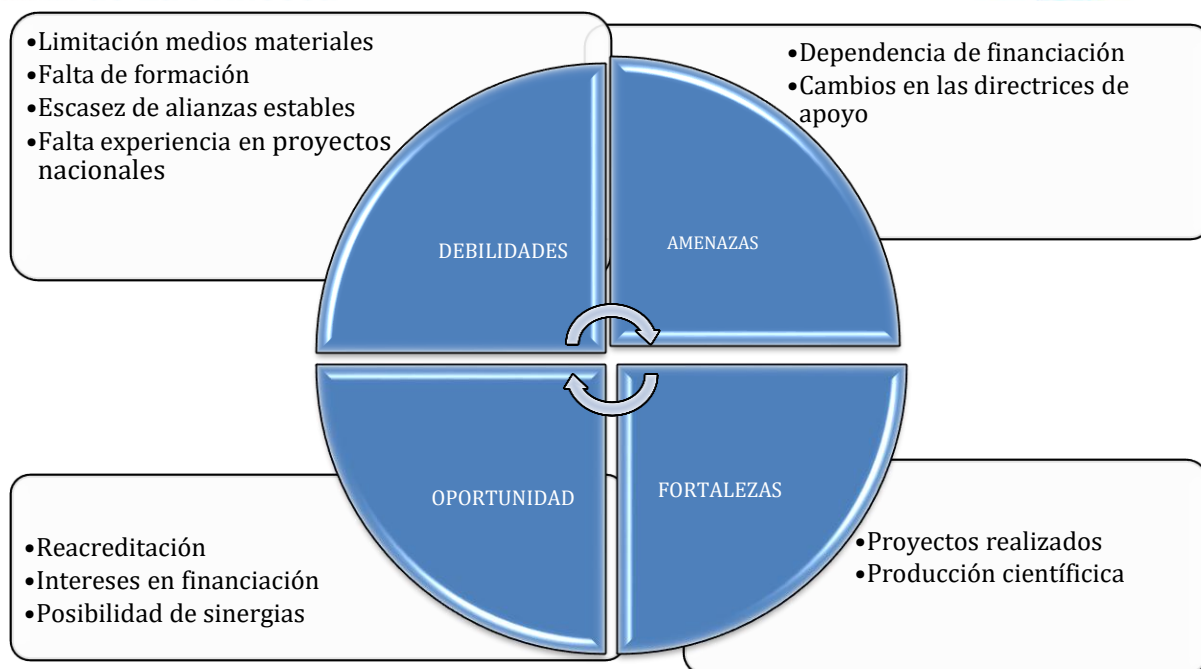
•Limitación medios materiales
•Falta de formación
•Escasez de alianzas estables
•Falta experiencia en proyectos nacionales

•Dependencia de financiación
•Cambios en las directrices de apoyo

DEBILIDADES

AMENAZAS

OPORTUNIDAD

FORTALEZAS

•Reacreditación
•Intereses en financiación
•Posibilidad de sinergias

•Proyectos realizados
•Producción científica